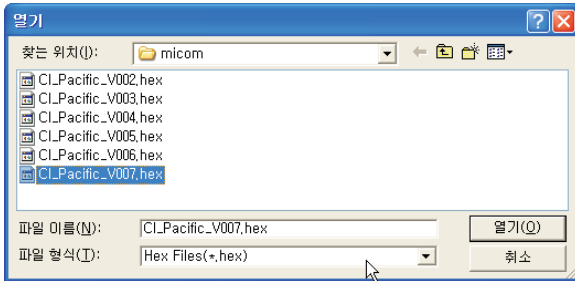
열기

찾는 위치(I): micom

CI_Pacific_V002.hex
CI_Pacific_V003.hex
CI_Pacific_V004.hex
CI_Pacific_V005.hex
CI_Pacific_V006.hex
CI_Pacific_V007.hex

파일 이름(N): CI_Pacific_V007.hex
열기(O)

파일 형식(T): Hex Files(*.hex)
취소